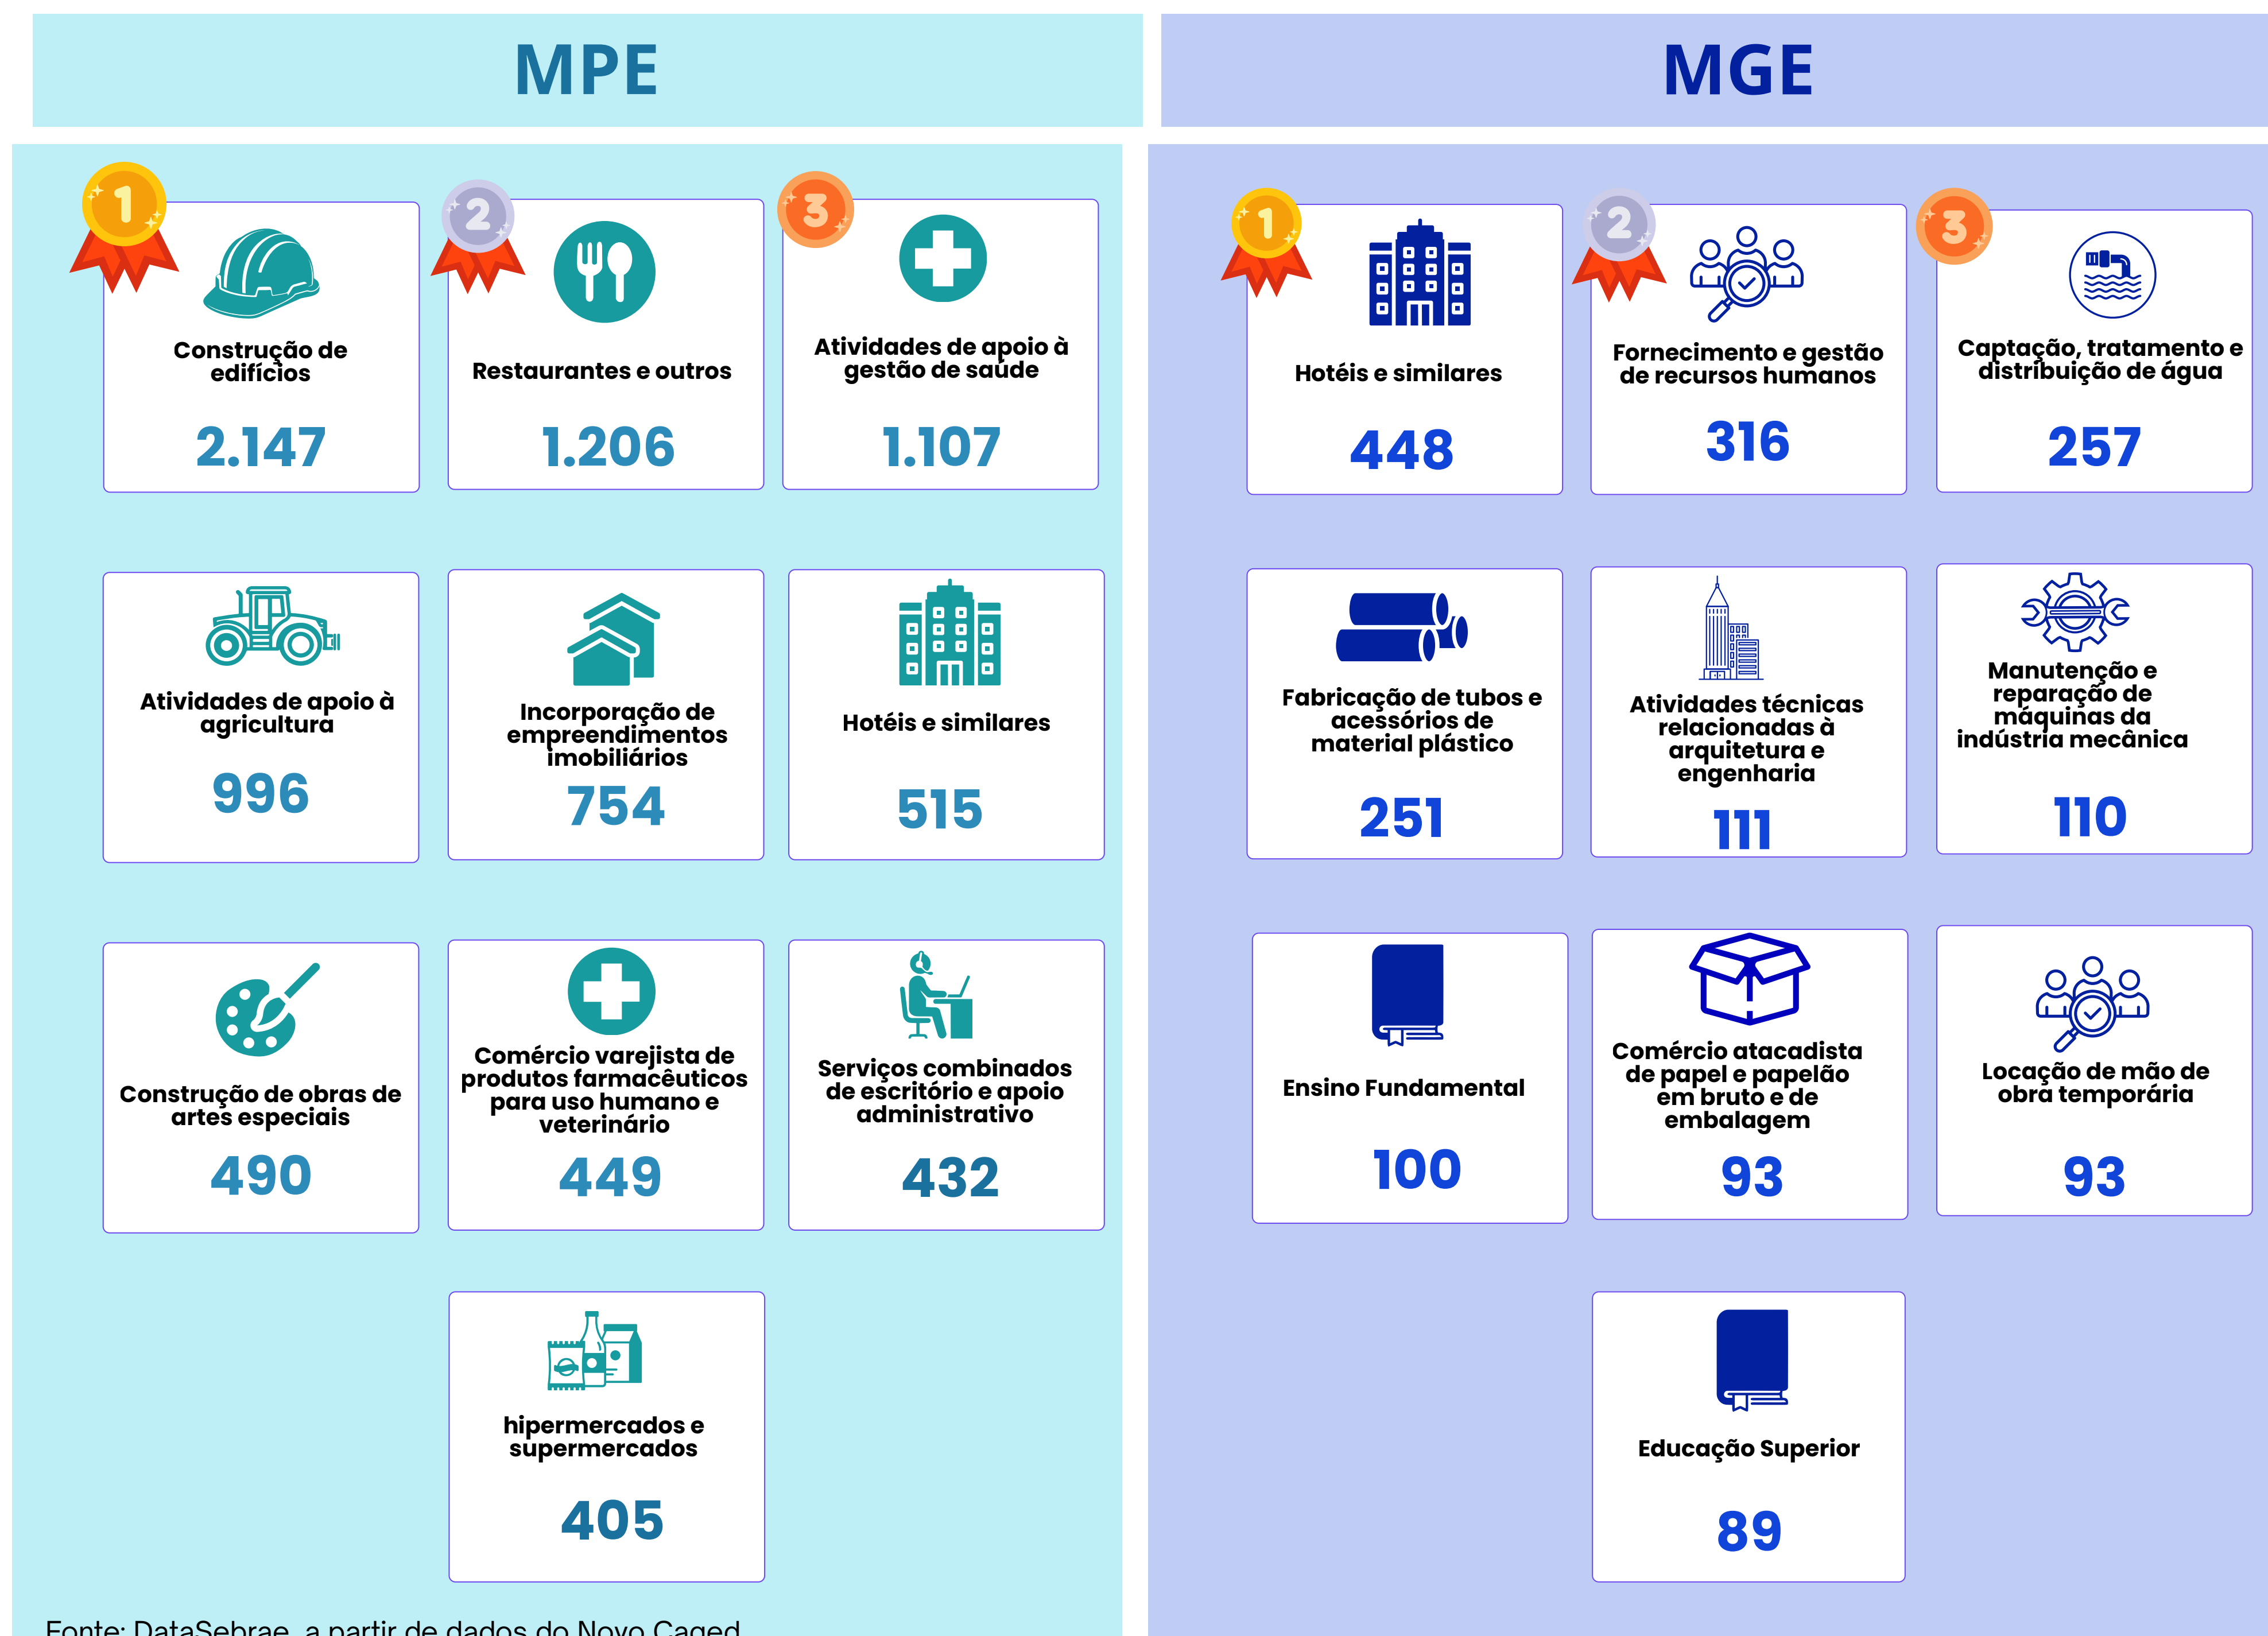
MPE

1
Construção de edifícios
2.147

2
Restaurantes e outros
1.206

3
Atividades de apoio à gestão de saúde
1.107

Atividades de apoio à agricultura
996

Incorporação de empreendimentos imobiliários
754

Hotéis e similares
515

Construção de obras de artes especiais
490

Comércio varejista de produtos farmacêuticos para uso humano e veterinário
449

Serviços combinados de escritório e apoio administrativo
432

hipermercados e supermercados
405

Fonte: DataSebrae, a partir de dados do Novo Caged

MGE

1
Hotéis e similares
448

2
Fornecimento e gestão de recursos humanos
316

3
Captação, tratamento e distribuição de água
257

Fabricação de tubos e acessórios de material plástico
251

Atividades técnicas relacionadas à arquitetura e engenharia
111

Manutenção e reparação de máquinas da indústria mecânica
110

Ensino Fundamental
100

Comércio atacadista de papel e papelão em bruto e de embalagem
93

Locação de mão de obra temporária
93

Educação Superior
89